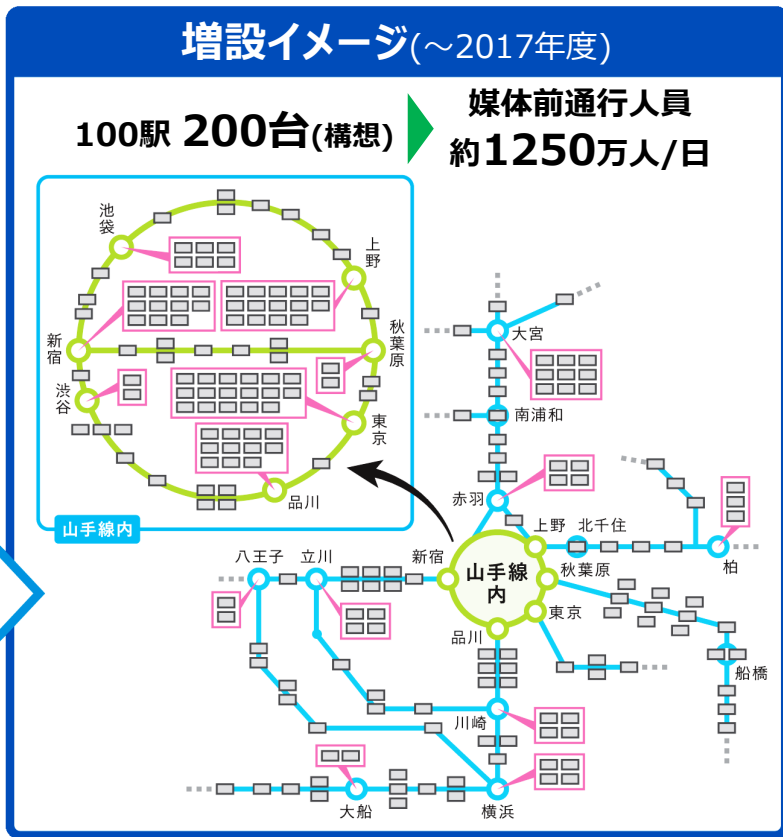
増設イメージ(～2017年度)

100駅 200台(構想)

媒体前通行人員
約1250万人/日

池袋
上野
新宿
秋葉原
渋谷
東京
品川
山手線内

大宮
南浦和
赤羽
上野
北千住
柏
八王子
立川
新宿
山手線内
秋葉原
東京
品川
船橋
川崎
大船
横浜